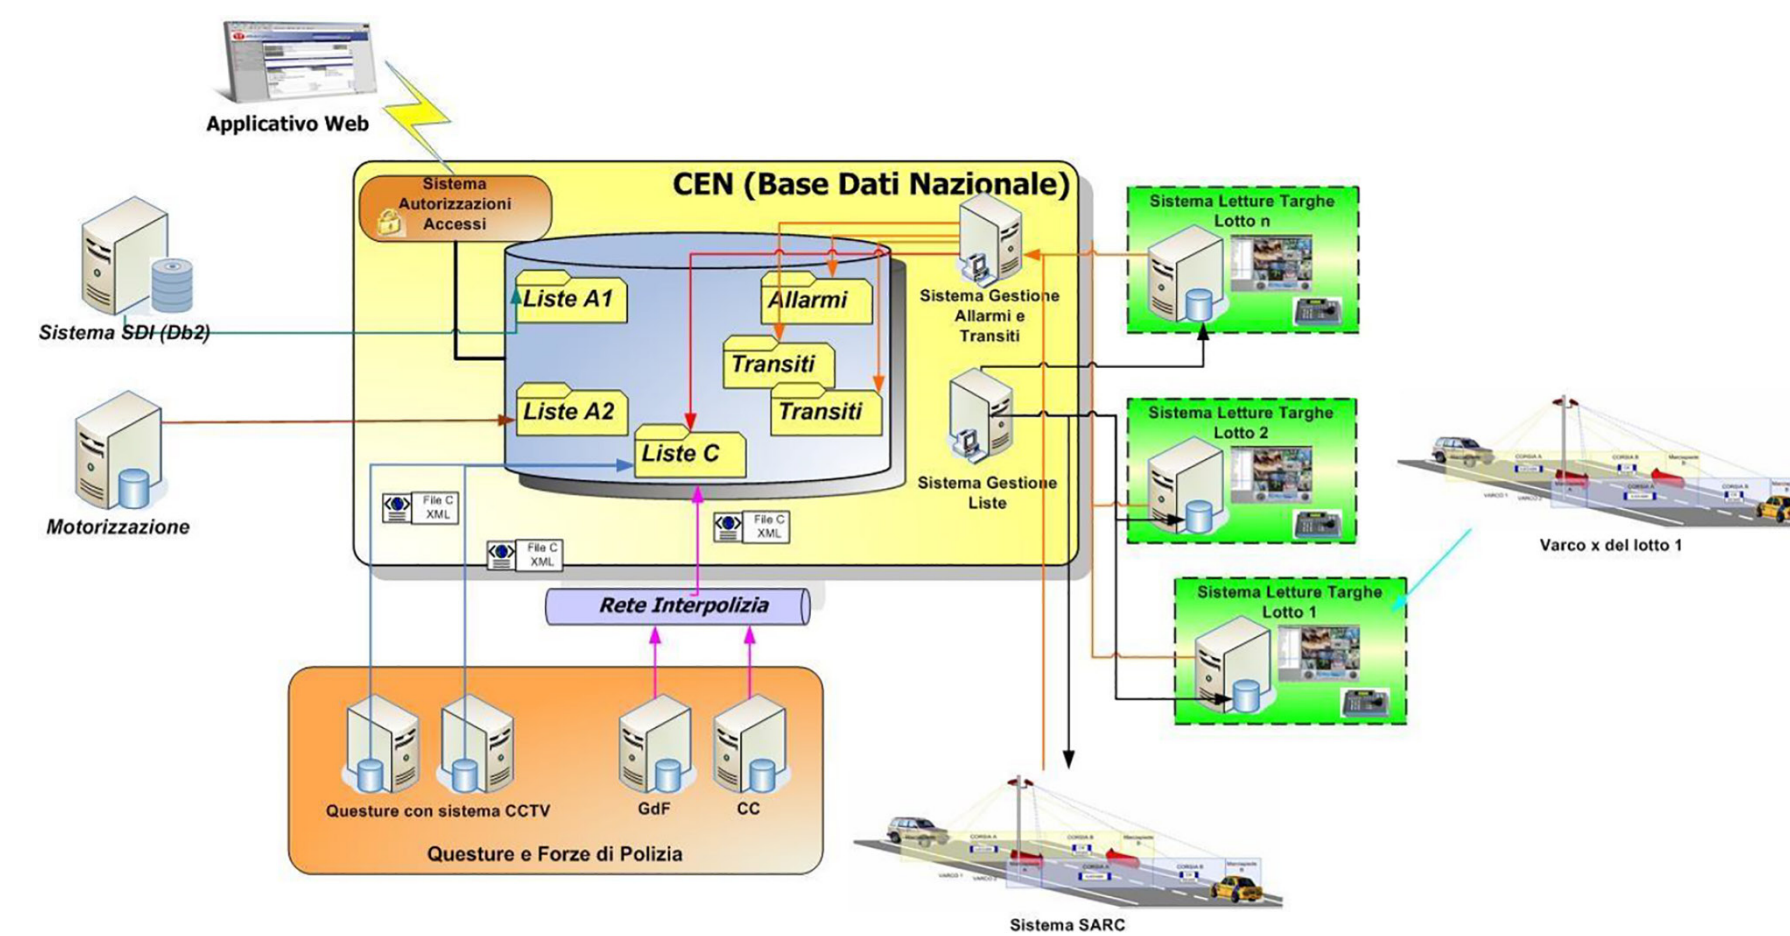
Applicativo Web

CEN (Base Dati Nazionale)

Sistema Autorizzazioni Accessi

Sistema SDI (Db2)

Liste A1

Allarmi

Transiti

Transiti

Liste A2

Liste C

Motorizzazione

File C XML

File C XML

File C XML

Sistema Gestione Allarmi e Transiti

Sistema Gestione Liste

Sistema Letture Targhe Lotto n

Sistema Letture Targhe Lotto 2

Sistema Letture Targhe Lotto 1

Varco x del lotto 1

Rete Interpolizia

Questure con sistema CCTV

GdF

CC

Questure e Forze di Polizia

Sistema SARC